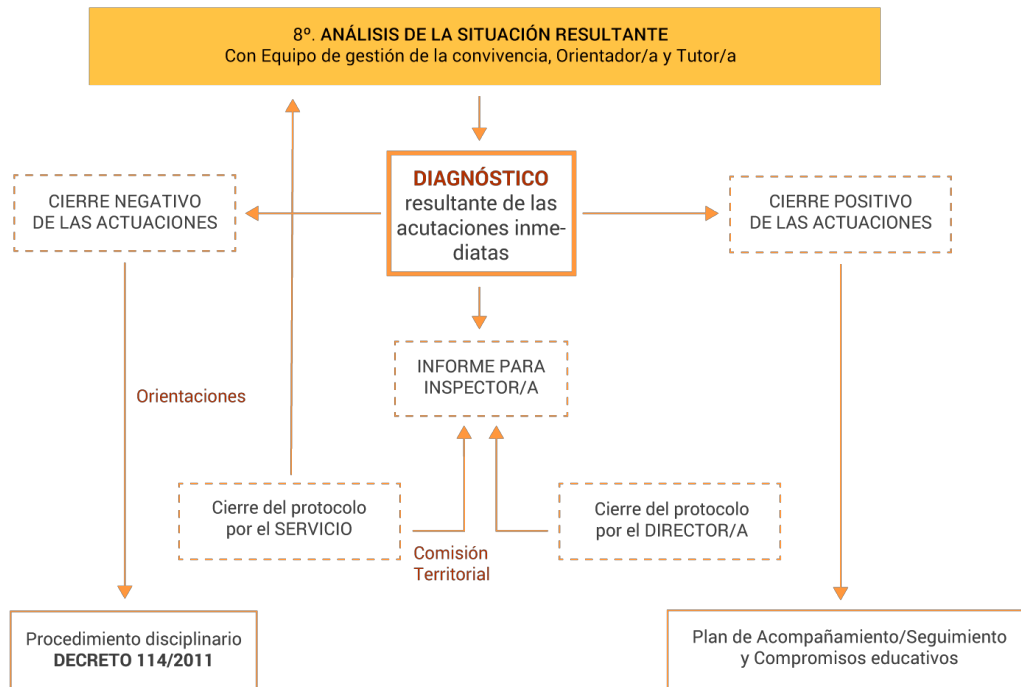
8º. ANÁLISIS DE LA SITUACIÓN RESULTANTE
Con Equipo de gestión de la convivencia, Orientador/a y Tutor/a

CIERRE NEGATIVO DE LAS ACTUACIONES

DIAGNÓSTICO resultante de las acutaciones inmediatas

CIERRE POSITIVO DE LAS ACTUACIONES

INFORME PARA INSPECTOR/A

Orientaciones

Cierre del protocolo por el SERVICIO

Comisión Territorial

Cierre del protocolo por el DIRECTOR/A

Procedimiento disciplinario
DECRETO 114/2011

Plan de Acompañamiento/Seguimiento y Compromisos educativos